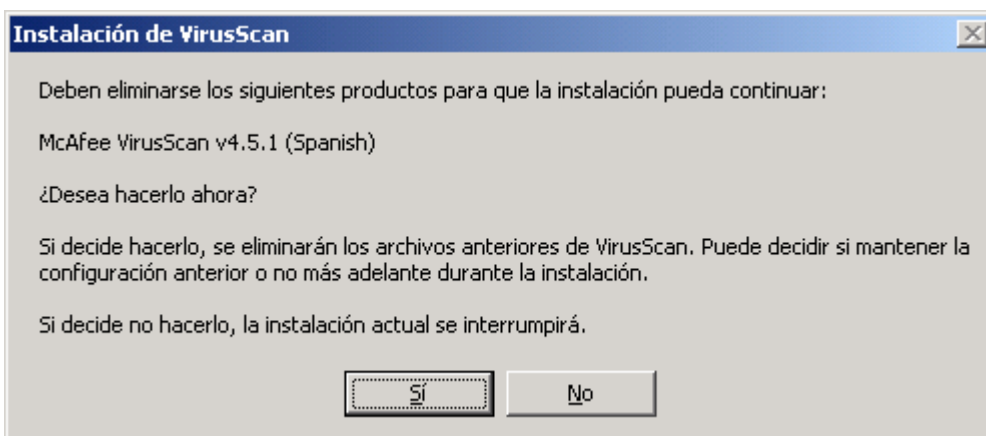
Instalación de VirusScan

Deben eliminarse los siguientes productos para que la instalación pueda continuar:

McAfee VirusScan v4.5.1 (Spanish)

¿Desea hacerlo ahora?

Si decide hacerlo, se eliminarán los archivos anteriores de VirusScan. Puede decidir si mantener la configuración anterior o no más adelante durante la instalación.

Si decide no hacerlo, la instalación actual se interrumpirá.

Sí

No